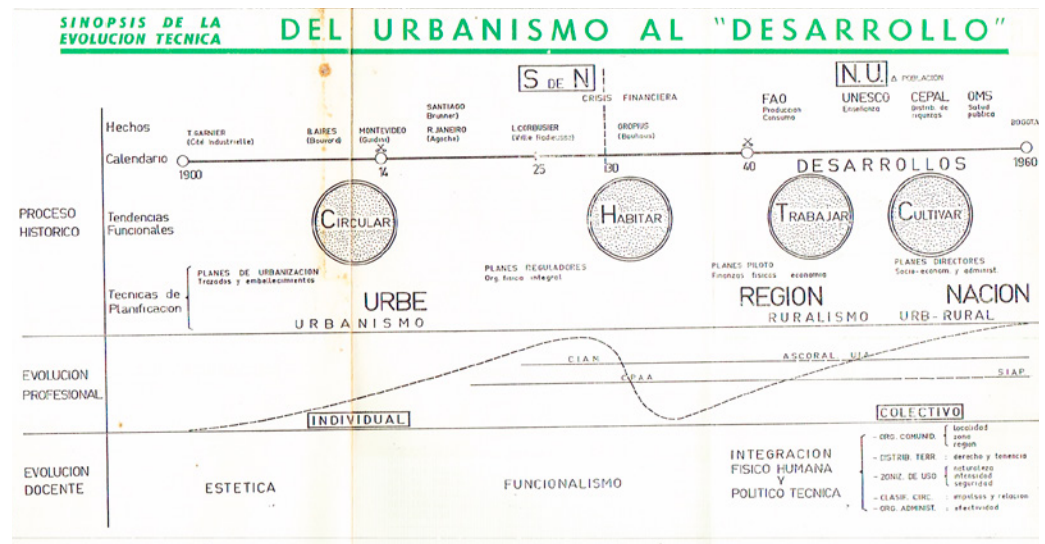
SINOPSIS DE LA EVOLUCION TECNICA

DEL URBANISMO AL "DESARROLLO"

S DE N

CRISIS FINANCIERA

N.U. A. POBLACION

FAO Produccion Consumo

UNESCO Enseñanza

CEPAL Distrib. de riquezas

OMS Salud publica

Hechos

T. GARNIER (Cité industrielle)

B. AIRES (Bouvard)

MONTEVIDEO (Guidini)

SANTIAGO (Brunner)

R. JANEIRO (Agache)

L. CORBUSIER (Ville Radieuse)

GROPIUS (Bauhaus)

BOGOTA

Calendario

1900

14

25

30

40

1960

DESARROLLOS

PROCESO HISTORICO

Tendencias Funcionales

CIRCULAR

HABITAR

TRABAJAR

CULTIVAR

PLANES DE URBANIZACION Trazados y embellecimientos

PLANES REGULADORES Org. fisico integral

PLANES PILOTO Finanzas fisicas economia

PLANES DIRECTORES Socio-econom. y administ.

Tecnicas de Planificacion

URBE

REGION

NACION

URBANISMO

RURALISMO

URB-RURAL

EVOLUCION PROFESIONAL

CIAN

ASCORAL UIA

CPAA

SIAP

INDIVIDUAL

COLECTIVO

EVOLUCION DOCENTE

ESTETICA

FUNCIONALISMO

INTEGRACION FISICO HUMANA Y POLITICO TECNICA

- ORG. COMUNID. : localidad zona region

- DISTRIB. TERR. : derecho y tenencia

- ZONIZ. DE USO : naturaleza intensidad seguridad

- CLASIF. CIRC. : impulsos y relacion

- ORG. ADMINIST. : efectividad